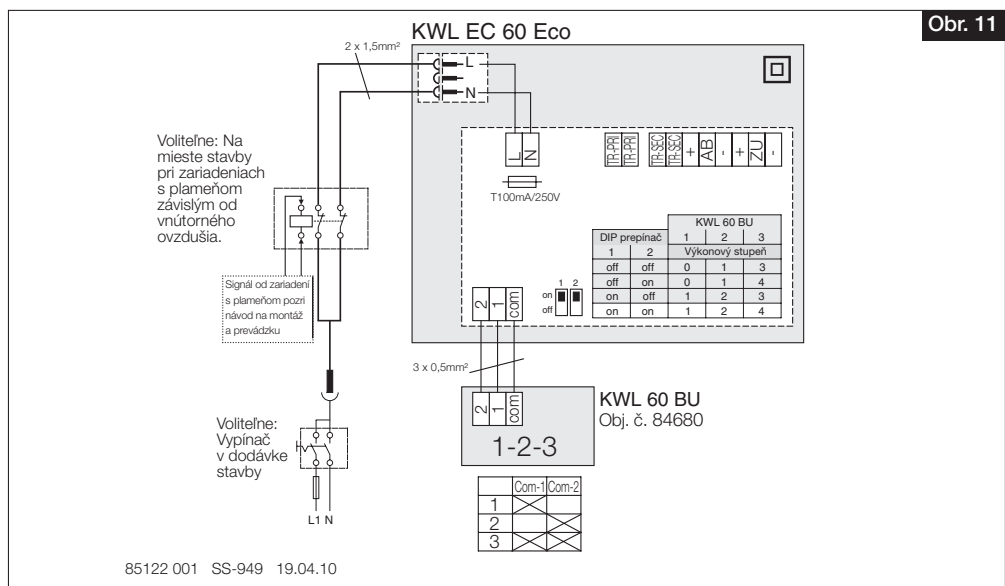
KWL EC 60 Eco

Obr. 11

2 x 1,5mm²

L

N

L N

TR-PRI TR-PRI TR-SEC TR-SEC + AB - + ZU -

T100mA/250V

Voliteľne: Na mieste stavby pri zariadeniach s plameňom závislým od vnútorného ovzdušia.

Signál od zariadení s plameňom pozri návod na montáž a prevádzku

| DIP prepínač | | KWL 60 BU | | |
|---|---|---|---|---|
| | | 1 | 2 | 3 |
| 1 | 2 | Výkonový stupeň | | |
| off | off | 0 | 1 | 3 |
| off | on | 0 | 1 | 4 |
| on | off | 1 | 2 | 3 |
| on | on | 1 | 2 | 4 |

1 2

on

off

2 1 com

3 x 0,5mm²

2 1 com

1-2-3

KWL 60 BU
Obj. č. 84680

Voliteľne: Vypínač v dodávke stavby

L1 N

| | Com-1 | Com-2 |
|---|---|---|
| 1 | | |
| 2 | | |
| 3 | | |

85122 001 SS-949 19.04.10